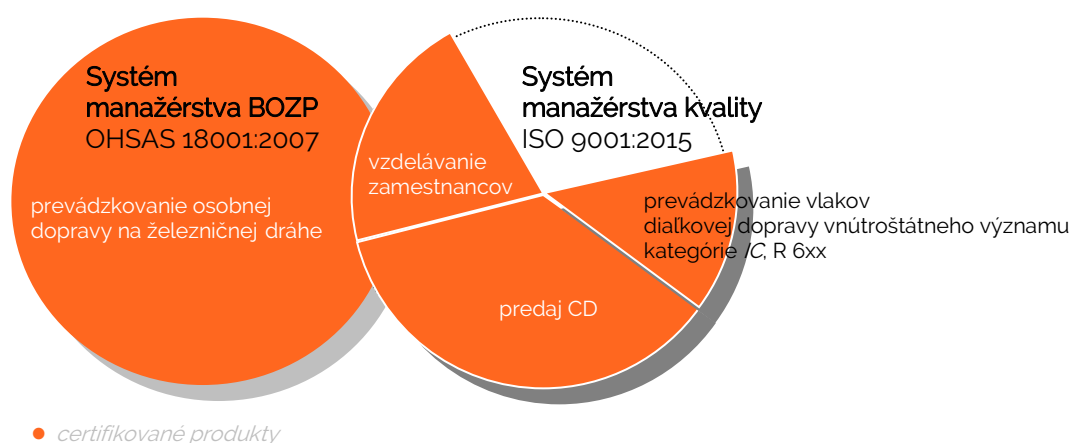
Systém manažérstva BOZP
OHSAS 18001:2007

prevádzkovanie osobnej dopravy na železničnej dráhe

vzdelávanie zamestnancov

Systém manažérstva kvality
ISO 9001:2015

prevádzkovanie vlakov diaľkovej dopravy vnútroštátneho významu kategórie IC, R 6xx

predaj CD

certifikované produkty